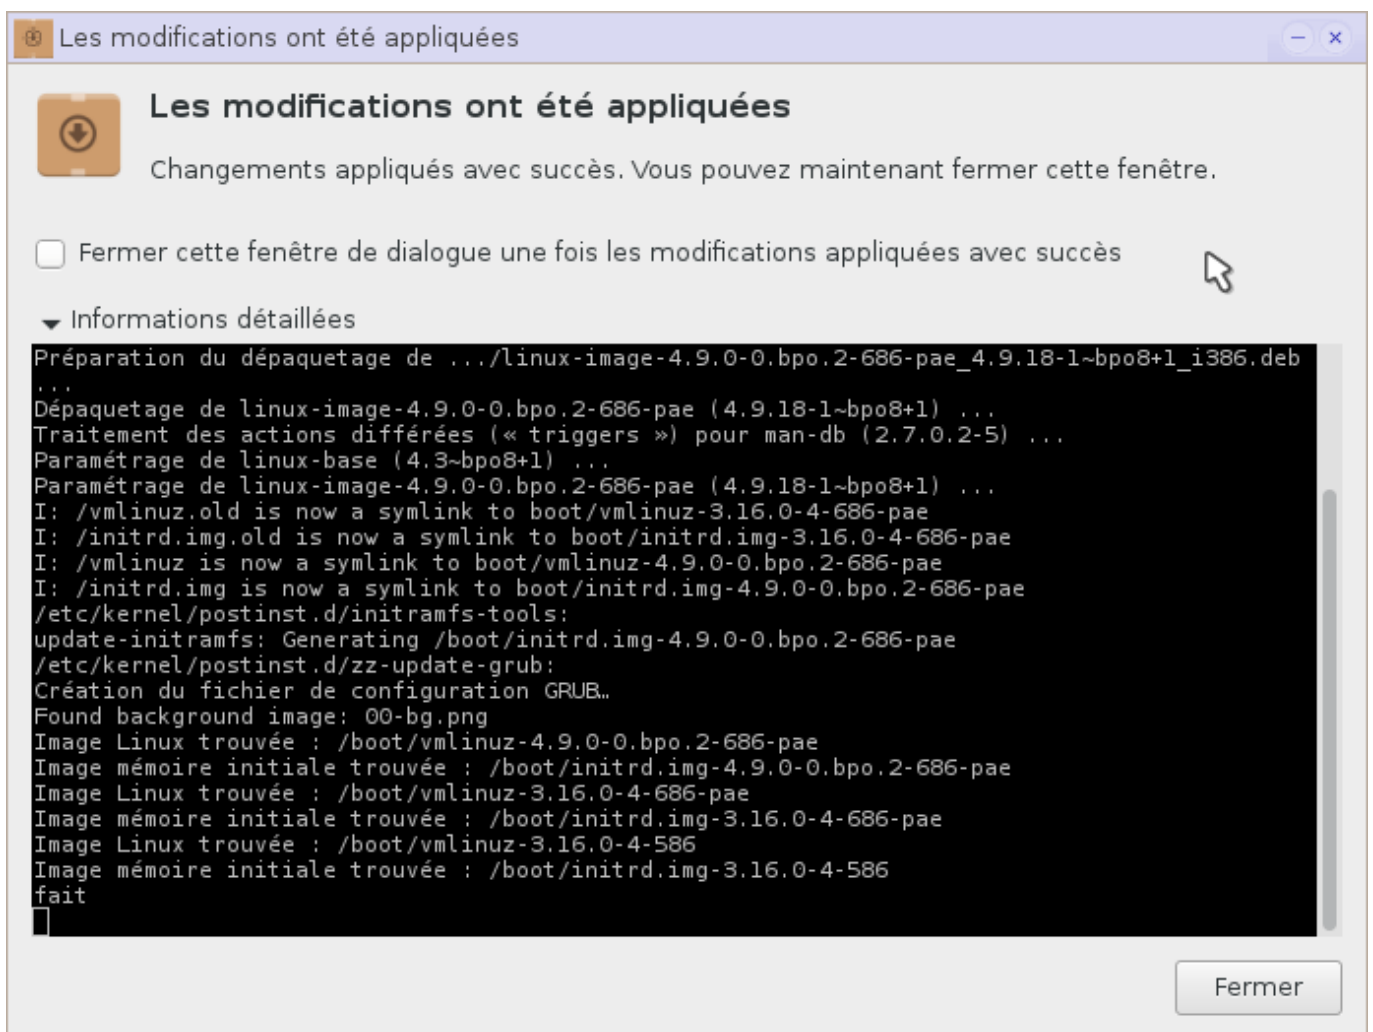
Les modifications ont été appliquées

Les modifications ont été appliquées

Changements appliqués avec succès. Vous pouvez maintenant fermer cette fenêtre.

Fermer cette fenêtre de dialogue une fois les modifications appliquées avec succès

Informations détaillées

Préparation du dépaquetage de .../linux-image-4.9.0-0.bpo.2-686-pae_4.9.18-1~bpo8+1_i386.deb ...
Dépaquetage de linux-image-4.9.0-0.bpo.2-686-pae (4.9.18-1~bpo8+1) ...
Traitement des actions différées (« triggers ») pour man-db (2.7.0.2-5) ...
Paramétrage de linux-base (4.3~bpo8+1) ...
Paramétrage de linux-image-4.9.0-0.bpo.2-686-pae (4.9.18-1~bpo8+1) ...
I: /vmlinuz.old is now a symlink to boot/vmlinuz-3.16.0-4-686-pae
I: /initrd.img.old is now a symlink to boot/initrd.img-3.16.0-4-686-pae
I: /vmlinuz is now a symlink to boot/vmlinuz-4.9.0-0.bpo.2-686-pae
I: /initrd.img is now a symlink to boot/initrd.img-4.9.0-0.bpo.2-686-pae
/etc/kernel/postinst.d/initramfs-tools:
update-initramfs: Generating /boot/initrd.img-4.9.0-0.bpo.2-686-pae
/etc/kernel/postinst.d/zz-update-grub:
Création du fichier de configuration GRUB…
Found background image: 00-bg.png
Image Linux trouvée : /boot/vmlinuz-4.9.0-0.bpo.2-686-pae
Image mémoire initiale trouvée : /boot/initrd.img-4.9.0-0.bpo.2-686-pae
Image Linux trouvée : /boot/vmlinuz-3.16.0-4-686-pae
Image mémoire initiale trouvée : /boot/initrd.img-3.16.0-4-686-pae
Image Linux trouvée : /boot/vmlinuz-3.16.0-4-586
Image mémoire initiale trouvée : /boot/initrd.img-3.16.0-4-586
fait

Fermer